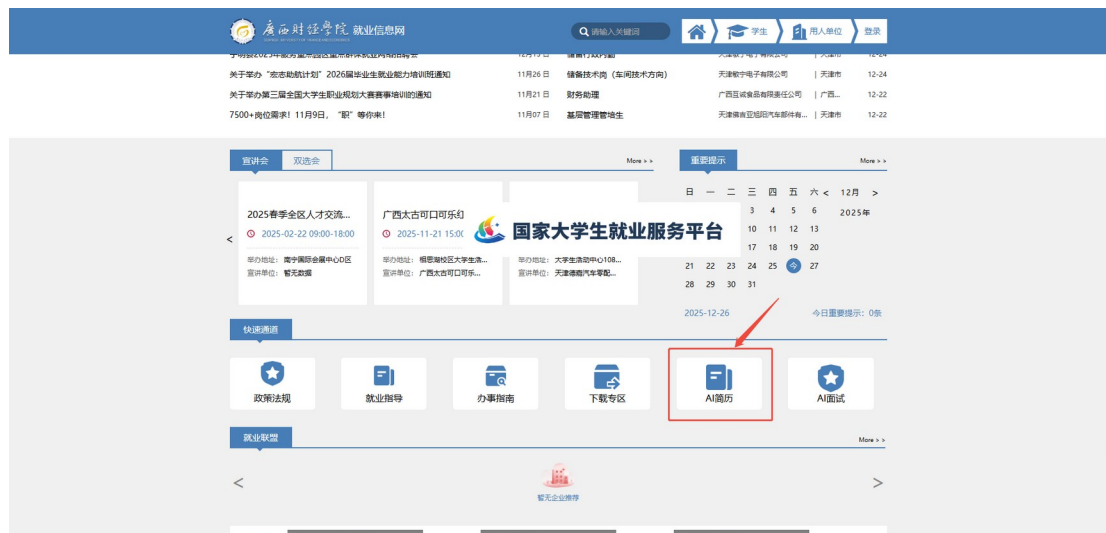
广西财经学院 就业信息网

请输入关键词

学生 用人单位 登录

关于举办"宏志助航计划"2026届毕业生就业能力培训班通知 11月26日 储备技术岗（车间技术方向） 天津敏宁电子有限公司 | 天津市 12-24

关于举办第三届全国大学生职业规划大赛赛事培训的通知 11月21日 财务助理 广西百诚食品有限责任公司 | 广西... 12-22

7500+岗位需求！11月9日，"职"等你来！ 11月07日 基层管理管培生 天津德睿亚旭阳汽车部件有... | 天津市 12-22

宣讲会 双选会 More > >

2025春季全区人才交流...
2025-02-22 09:00-18:00
举办地址：南宁国际会展中心D区
宣讲单位：暂无数据

广西太古可口可乐纪
2025-11-21 15:0
举办地址：相思湖校区大学生活...
宣讲单位：广西太古可口可乐...

举办地址：大学生活动中心108...
宣讲单位：天津德商汽车零配...

国家大学生就业服务平台

重要提示 More > >

日 一 二 三 四 五 六 < 12月 >
2025年
3 4 5 6
10 11 12 13
17 18 19 20
21 22 23 24 25 今 27
28 29 30 31

2025-12-26 今日重要提示：0条

快速通道

政策法规 就业指导 办事指南 下载专区 AI简历 AI面试

就业联盟 More > >

暂无企业推荐